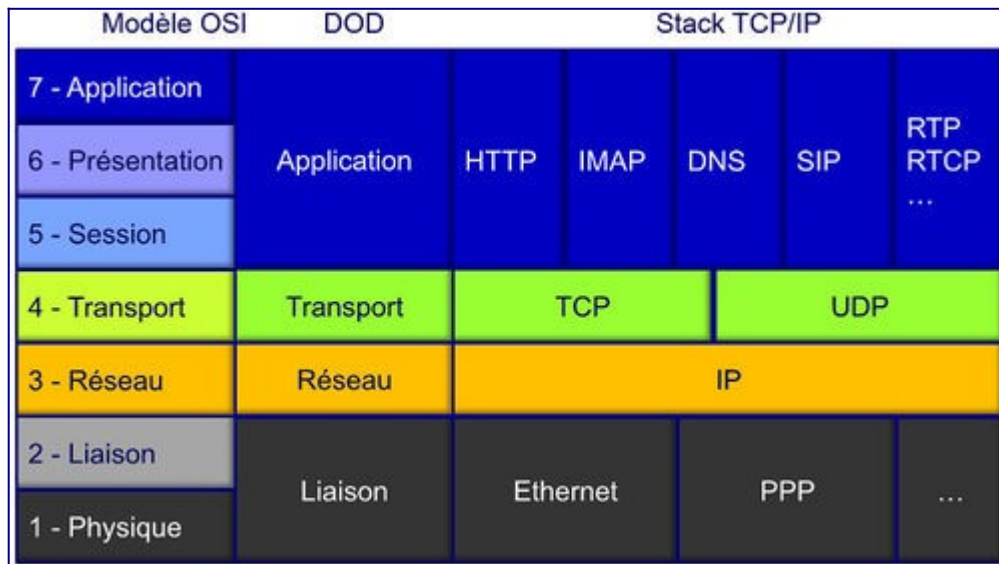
| Modèle OSI | DOD | Stack TCP/IP | | | | |
|---|---|---|---|---|---|---|
| 7 - Application | Application | HTTP | IMAP | DNS | SIP | RTP RTCP ... |
| 6 - Présentation | | | | | | |
| 5 - Session | | | | | | |
| 4 - Transport | Transport | TCP | | UDP | | |
| 3 - Réseau | Réseau | IP | | | | |
| 2 - Liaison | Liaison | Ethernet | | PPP | | ... |
| 1 - Physique | | | | | | |